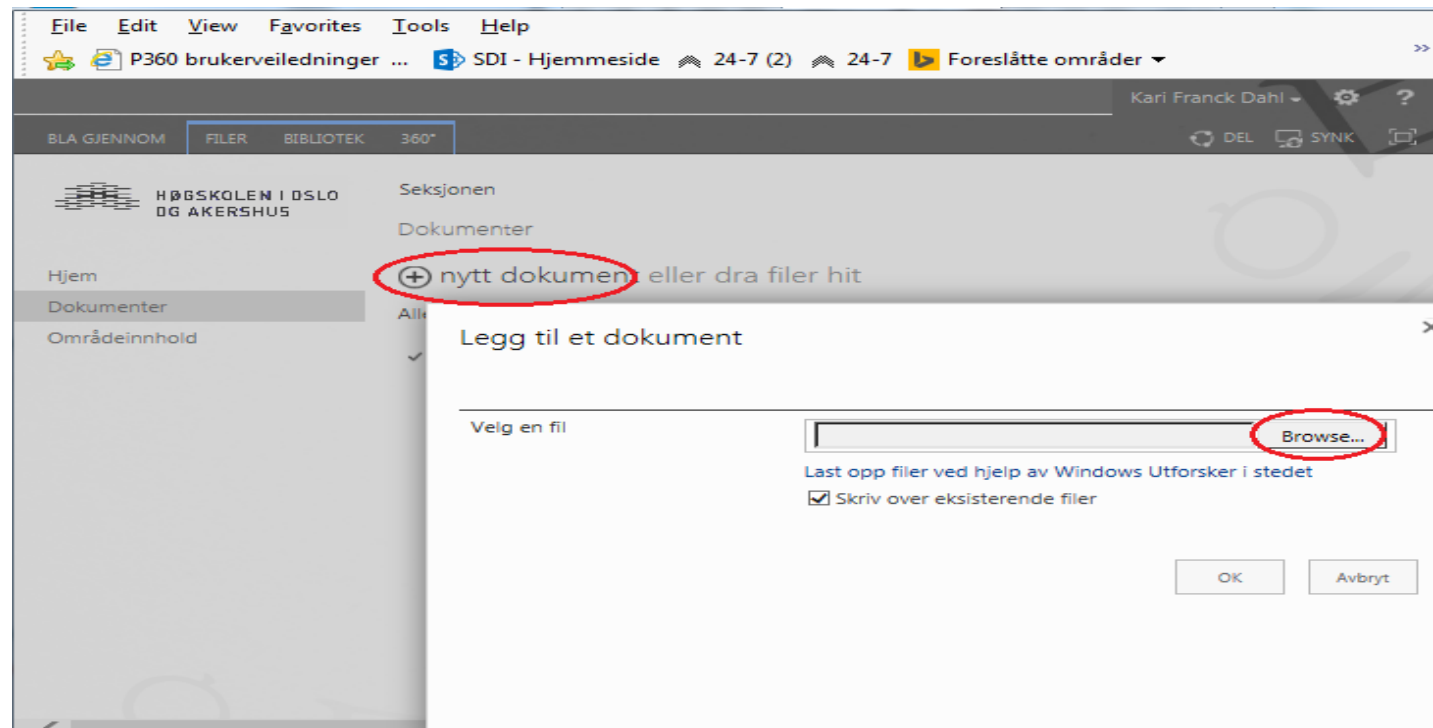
File Edit View Favorites Tools Help

P360 brukerveiledninger ... SDI - Hjemmeside 24-7 (2) 24-7 Foreslåtte områder

Kari Franck Dahl ?

BLA GJENNOM FILER BIBLIOTEK 360°

DEL SYNK

HØGSKOLEN I OSLO OG AKERSHUS

Seksjonen

Dokumenter

Hjem

Dokumenter

Områdeinnhold

nytt dokument eller dra filer hit

Alle

Legg til et dokument

Velg en fil

Browse...

Last opp filer ved hjelp av Windows Utforsker i stedet

Skriv over eksisterende filer

OK

Avbryt